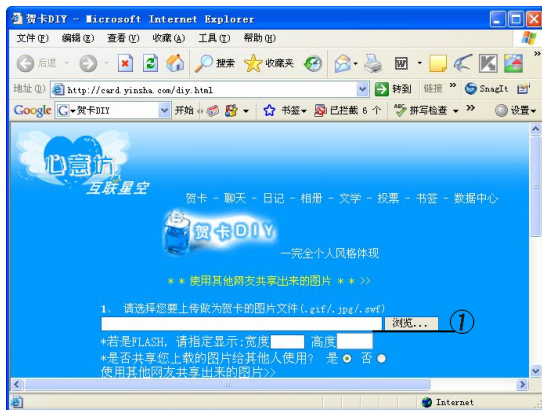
贺卡DIY - Microsoft Internet Explorer

文件(F) 编辑(E) 查看(V) 收藏(A) 工具(T) 帮助(H)

后退 搜索 收藏夹

地址(D) http://card.yinsha.com/diy.html 转到 链接 SnagIt

Google 贺卡DIY 开始 书签 已拦截 6 个 拼写检查 设置

心意坊
互联星空

贺卡 - 聊天 - 日记 - 相册 - 文学 - 投票 - 书签 - 数据中心

贺卡DIY

一完全个人风格体现

＊＊ 使用其他网友共享出来的图片 ＊＊ >>

1、 请选择您要上传做为贺卡的图片文件(.gif/.jpg/.swf)

浏览...

①

*若是FLASH，请指定显示:宽度 高度

*是否共享您上载的图片给其他人使用? 是 否

使用其他网友共享出来的图片>>

Internet